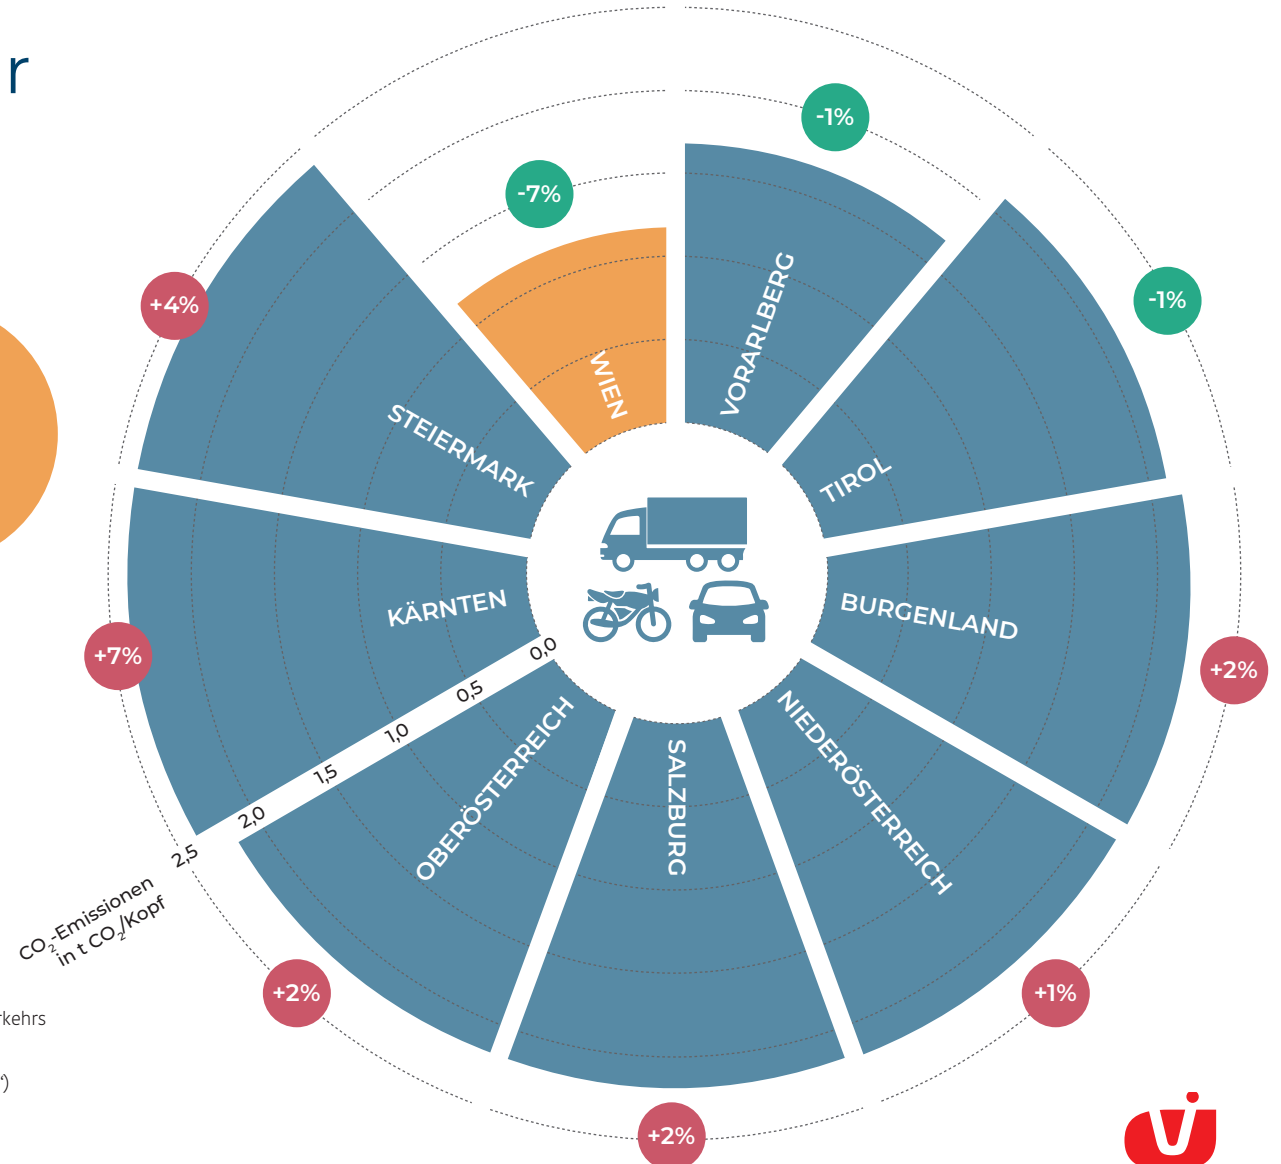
r

-7%
-1%
-1%
+4%
WIEN
VORARLBERG
TIROL
STEIERMARK
KÄRNTEN
BURGENLAND
+7%
+2%
0,0
0,5
1,0
1,5
2,0
2,5
OBERÖSTERREICH
SALZBURG
NIEDERÖSTERREICH
$CO_2$-Emissionen in t $CO_2$/Kopf
+2%
+1%
+2%
rkehrs
´)